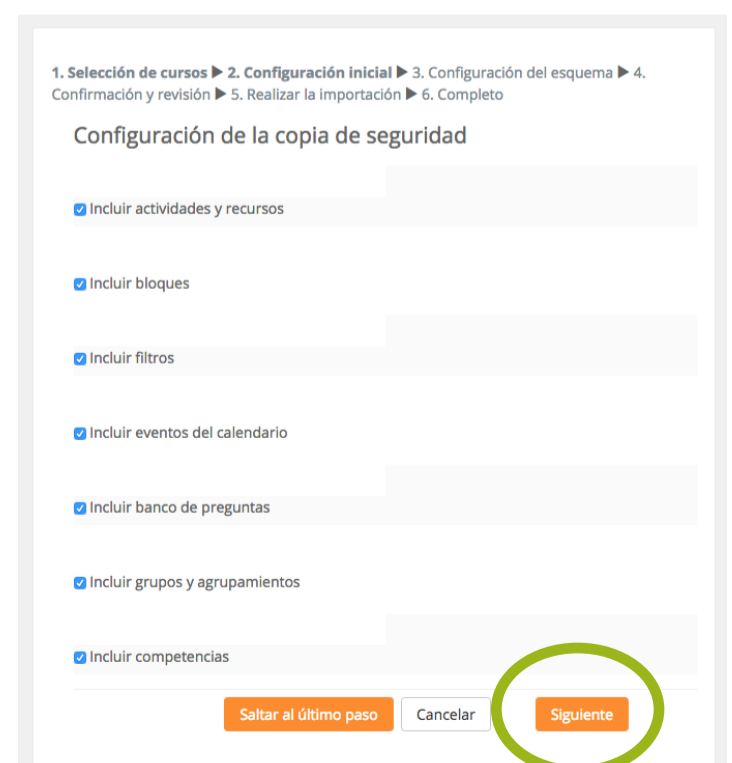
**1. Selección de cursos** ▶ **2. Configuración inicial** ▶ 3. Configuración del esquema ▶ 4. Confirmación y revisión ▶ 5. Realizar la importación ▶ 6. Completo

Configuración de la copia de seguridad

☑ Incluir actividades y recursos

☑ Incluir bloques

☑ Incluir filtros

☑ Incluir eventos del calendario

☑ Incluir banco de preguntas

☑ Incluir grupos y agrupamientos

☑ Incluir competencias

Saltar al último paso

Cancelar

Siguiente